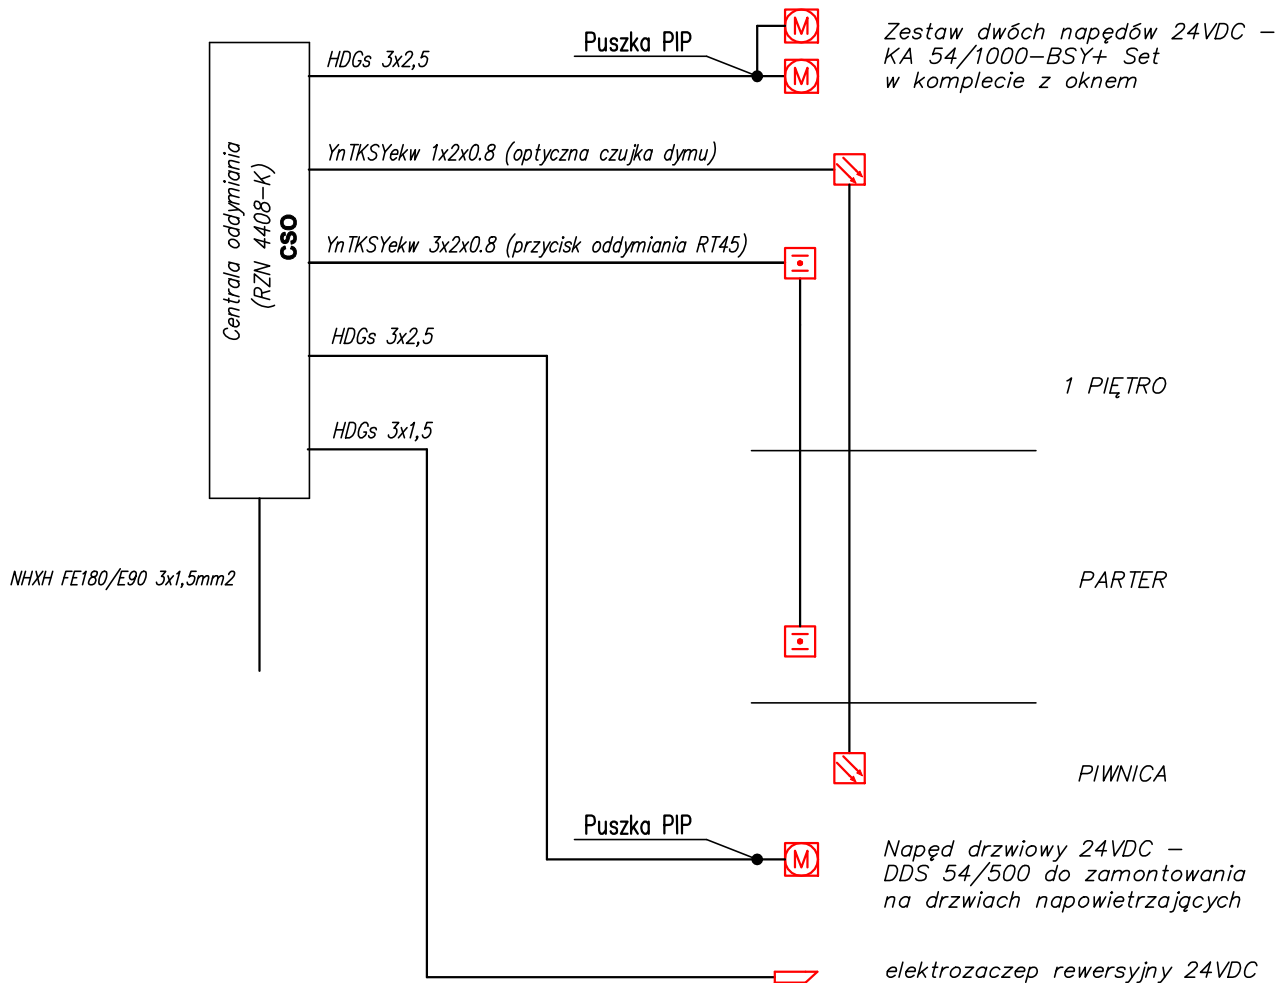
Puszka PIP

Zestaw dwóch napędów 24VDC – KA 54/1000–BSY+ Set w komplecie z oknem

HDGs 3x2,5

M

M

YnTKSYekw 1x2x0.8 (optyczna czujka dymu)

Centrala oddymiania (RZN 4408–K)
CSO

YnTKSYekw 3x2x0.8 (przycisk oddymiania RT45)

HDGs 3x2,5

1 PIĘTRO

HDGs 3x1,5

NHXH FE180/E90 3x1,5mm2

PARTER

PIWNICA

Puszka PIP

M

Napęd drzwiowy 24VDC – DDS 54/500 do zamontowania na drzwiach napowietrzających

elektrozaczep rewersyjny 24VDC